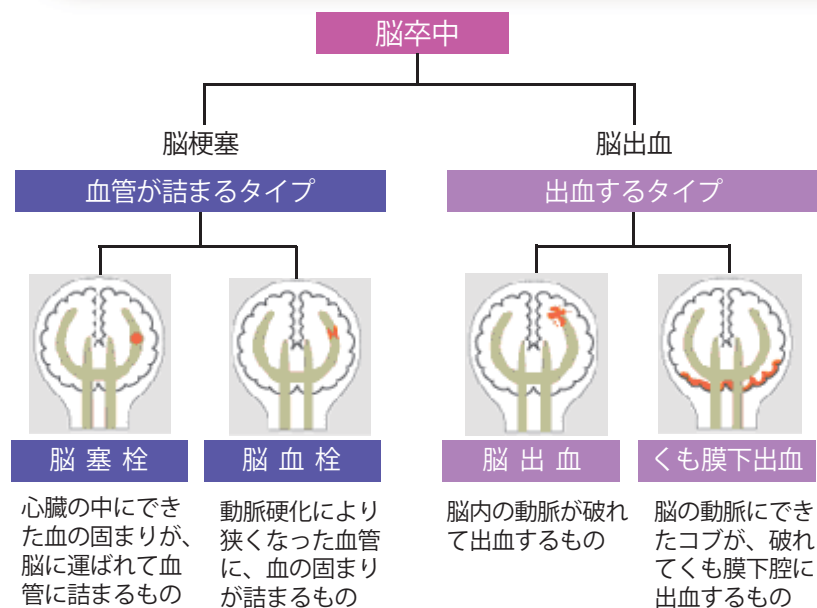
脳卒中

脳梗塞

血管が詰まるタイプ

脳出血

出血するタイプ

脳塞栓

心臓の中にできた血の固まりが、脳に運ばれて血管に詰まるもの

脳血栓

動脈硬化により狭くなった血管に、血の固まりが詰まるもの

脳出血

脳内の動脈が破れて出血するもの

くも膜下出血

脳の動脈にできたコブが、破れてくも膜下腔に出血するもの